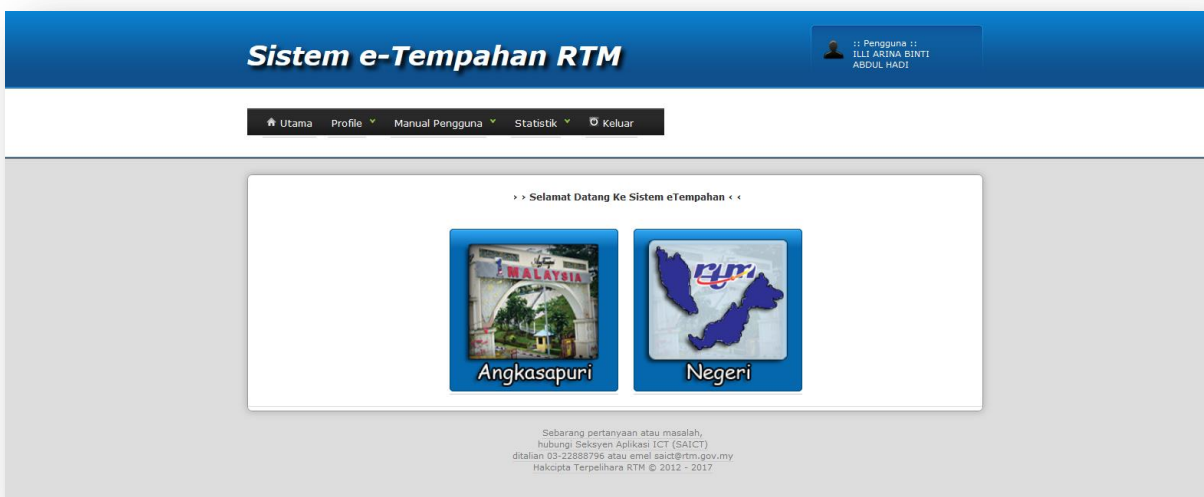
Sistem e-Tempahan RTM

:: Pengguna ::
ILLI ARINA BINTI ABDUL HADI

Utama Profile Manual Pengguna Statistik Keluar

› › Selamat Datang Ke Sistem eTempahan ‹ ‹

MALAYSIA
Angkasapuri

rtm
Negeri

Sebarang pertanyaan atau masalah,
hubungi Seksyen Aplikasi ICT (SAICT)
ditalian 03-22888796 atau emel saict@rtm.gov.my
Hakcipta Terpelihara RTM © 2012 - 2017